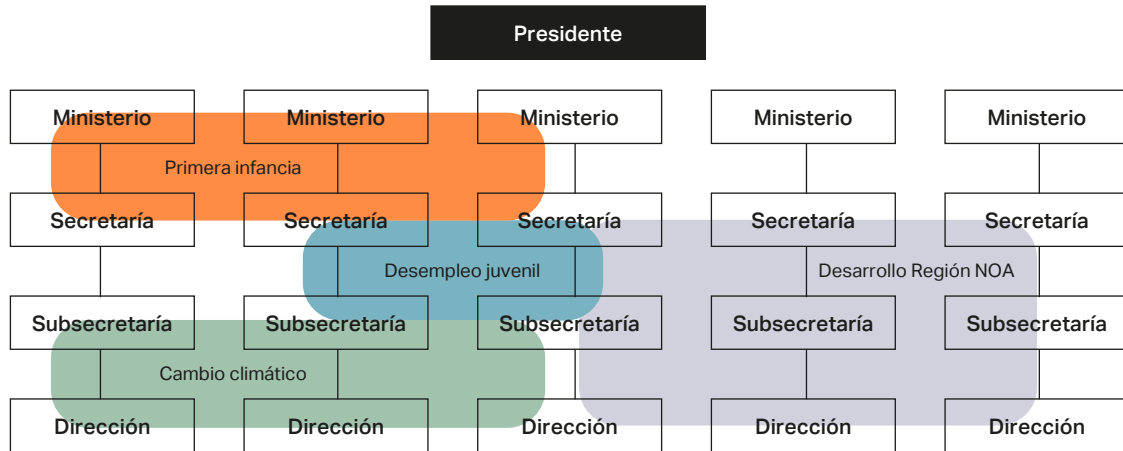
Presidente

Ministerio
Ministerio
Ministerio
Ministerio
Ministerio

Primera infancia

Secretaría
Secretaría
Secretaría
Secretaría
Secretaría

Desempleo juvenil

Desarrollo Región NOA

Subsecretaría
Subsecretaría
Subsecretaría
Subsecretaría
Subsecretaría

Cambio climático

Dirección
Dirección
Dirección
Dirección
Dirección